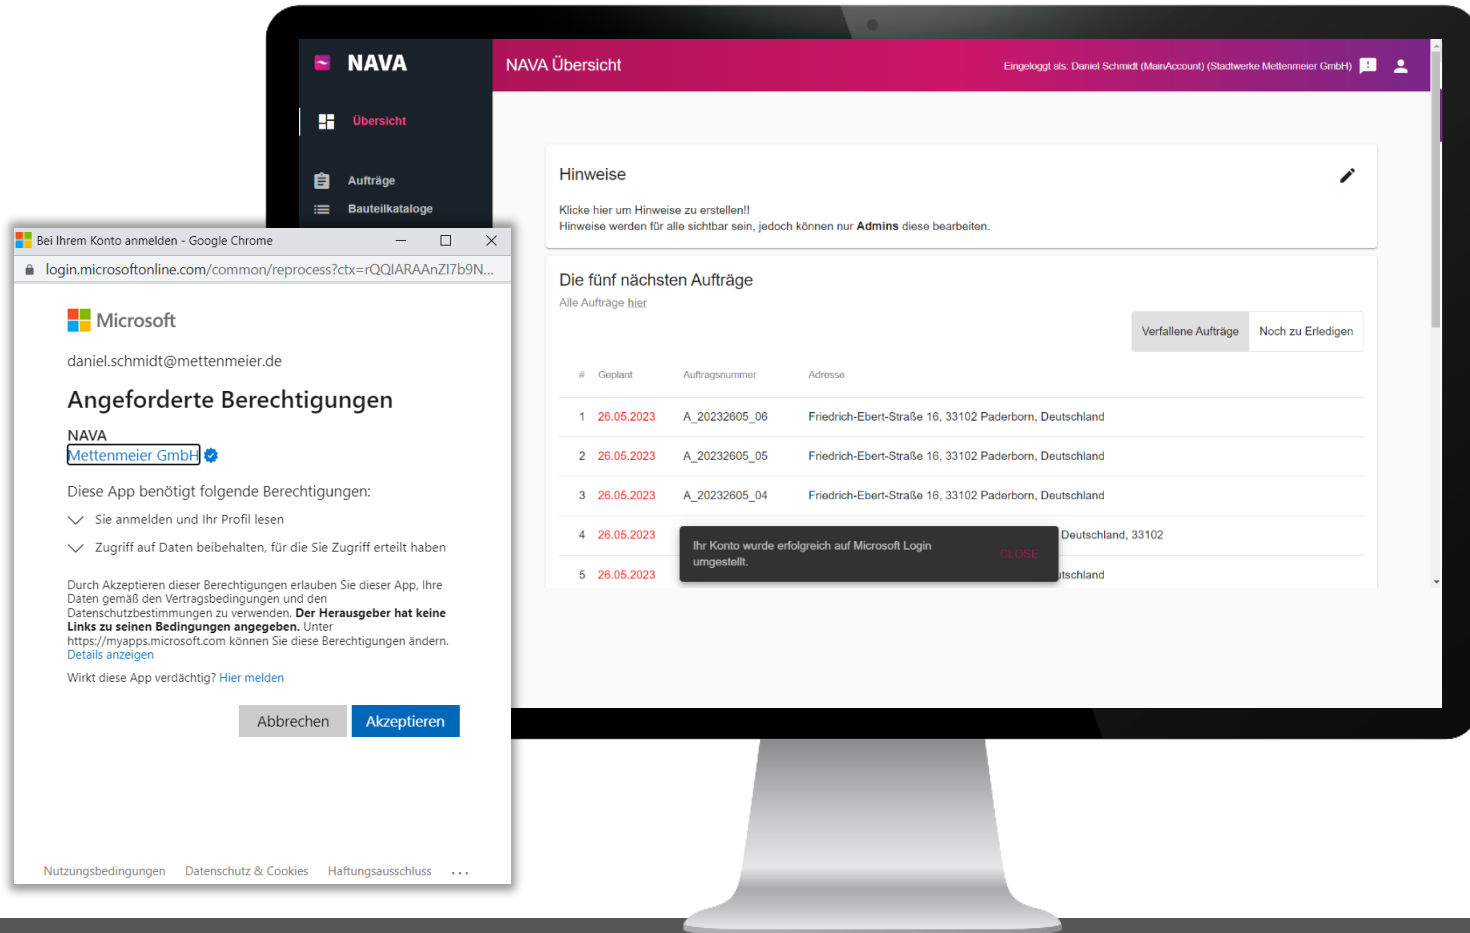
NAVA

Übersicht

Aufträge

Bauteilkataloge

NAVA Übersicht

Eingeloggt als: Daniel Schmidt (MainAccount) (Stadtwerke Mettenmeier GmbH)

Hinweise

Klicke hier um Hinweise zu erstellen!!
Hinweise werden für alle sichtbar sein, jedoch können nur **Admins** diese bearbeiten.

Die fünf nächsten Aufträge

Alle Aufträge hier

Verfallene Aufträge | Noch zu Erledigen

| # | Geplant | Auftragsnummer | Adresse |
|---|---|---|---|
| 1 | 26.05.2023 | A_20232605_06 | Friedrich-Ebert-Straße 16, 33102 Paderborn, Deutschland |
| 2 | 26.05.2023 | A_20232605_05 | Friedrich-Ebert-Straße 16, 33102 Paderborn, Deutschland |
| 3 | 26.05.2023 | A_20232605_04 | Friedrich-Ebert-Straße 16, 33102 Paderborn, Deutschland |
| 4 | 26.05.2023 | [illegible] | Deutschland, 33102 |
| 5 | 26.05.2023 | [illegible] | tschland |

Ihr Konto wurde erfolgreich auf Microsoft Login umgestellt.
CLOSE

Bei Ihrem Konto anmelden - Google Chrome

login.microsoftonline.com/common/reprocess?ctx=rQQIARAAnZI7b9N...

Microsoft

daniel.schmidt@mettenmeier.de

Angeforderte Berechtigungen

NAVA
Mettenmeier GmbH

Diese App benötigt folgende Berechtigungen:

Sie anmelden und Ihr Profil lesen

Zugriff auf Daten beibehalten, für die Sie Zugriff erteilt haben

Durch Akzeptieren dieser Berechtigungen erlauben Sie dieser App, Ihre Daten gemäß den Vertragsbedingungen und den Datenschutzbestimmungen zu verwenden. **Der Herausgeber hat keine Links zu seinen Bedingungen angegeben.** Unter https://myapps.microsoft.com können Sie diese Berechtigungen ändern.
Details anzeigen

Wirkt diese App verdächtig? Hier melden

Abbrechen Akzeptieren

Nutzungsbedingungen Datenschutz & Cookies Haftungsausschluss ...